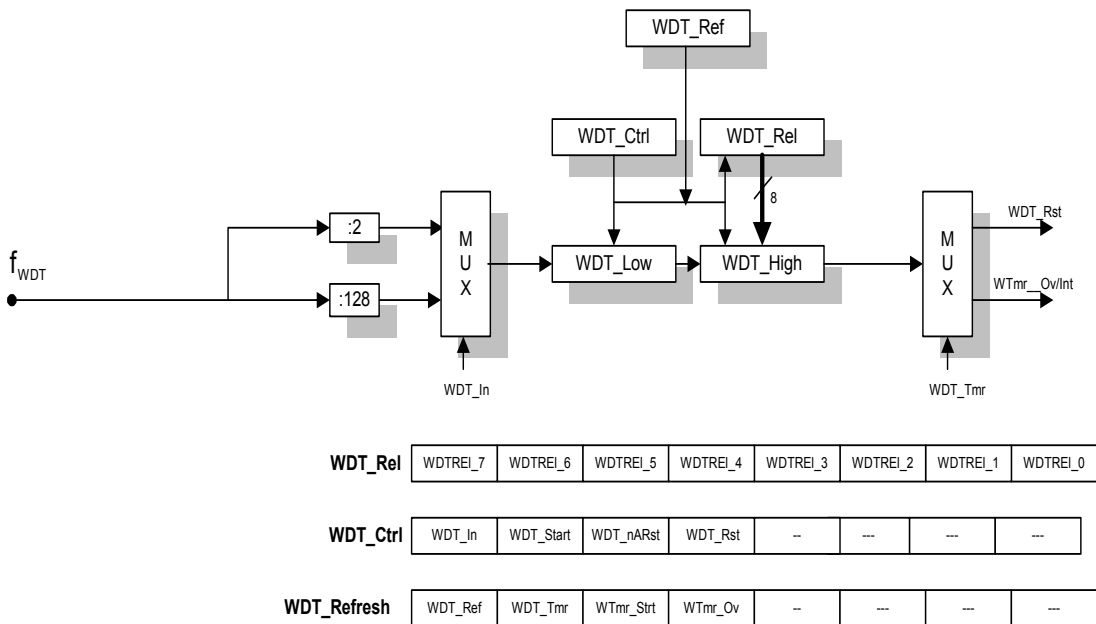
WDT_Ref

WDT_Ctrl

WDT_Rel

8

$f_{WDT}$

:2

:128

M
U
X

WDT_Low

WDT_High

M
U
X

WDT_Rst

WTmr__Ov/Int

WDT_In

WDT_Tmr

| WDT_Rel | WDTREl_7 | WDTREl_6 | WDTREl_5 | WDTREl_4 | WDTREl_3 | WDTREl_2 | WDTREl_1 | WDTREl_0 |
|---|---|---|---|---|---|---|---|---|
| WDT_Ctrl | WDT_In | WDT_Start | WDT_nARst | WDT_Rst | -- | --- | --- | --- |
| WDT_Refresh | WDT_Ref | WDT_Tmr | WTmr_Strt | WTmr_Ov | -- | --- | --- | --- |